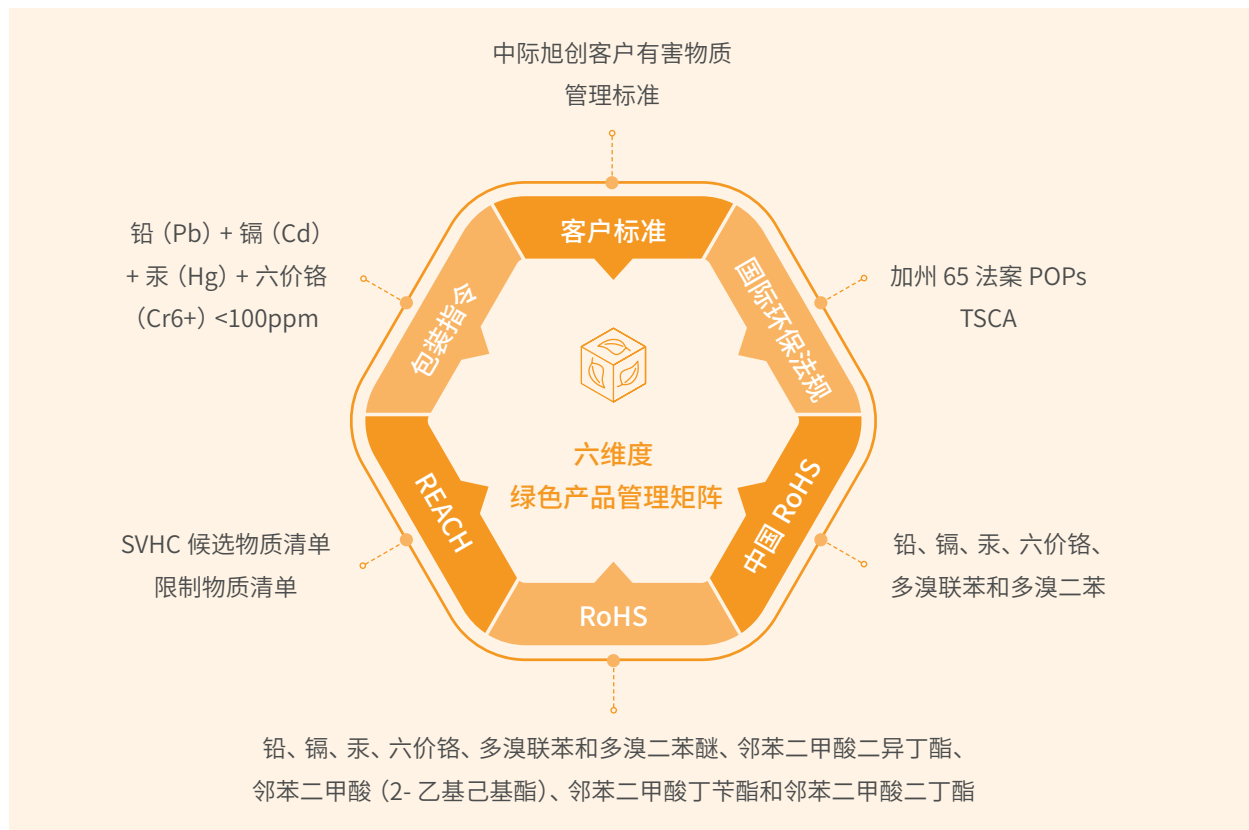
中际旭创客户有害物质管理标准

客户标准

铅（Pb）+ 镉（Cd）+ 汞（Hg）+ 六价铬（Cr6+）<100ppm

包装指令

国际环保法规

加州 65 法案 POPs TSCA

六维度
绿色产品管理矩阵

SVHC 候选物质清单
限制物质清单

REACH

中国 RoHS

铅、镉、汞、六价铬、多溴联苯和多溴二苯

RoHS

铅、镉、汞、六价铬、多溴联苯和多溴二苯醚、邻苯二甲酸二异丁酯、邻苯二甲酸（2- 乙基己基酯）、邻苯二甲酸丁苄酯和邻苯二甲酸二丁酯